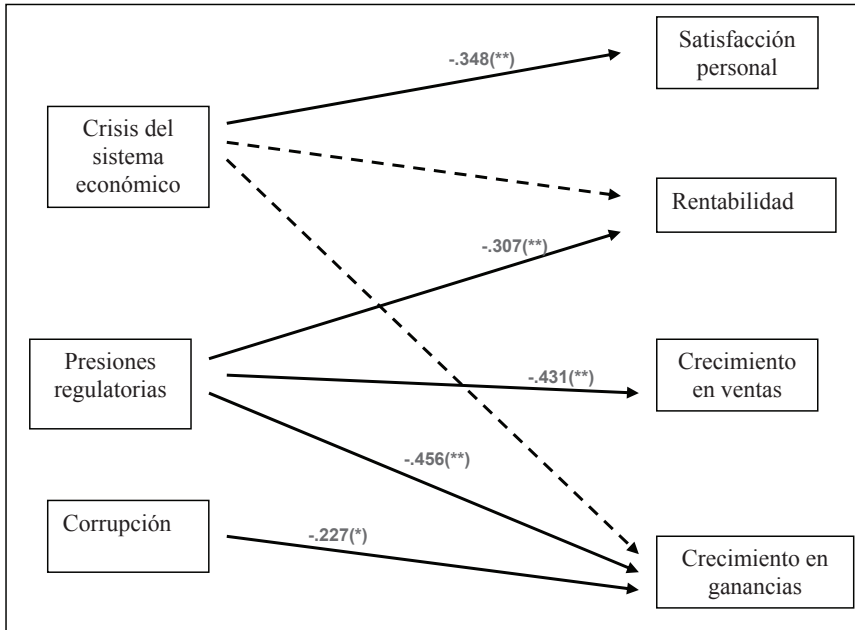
-.348(**)

Satisfacción personal

Crisis del sistema económico

Rentabilidad

-.307(**)

Presiones regulatorias

-.431(**)

Crecimiento en ventas

-.456(**)

Corrupción

-.227(*)

Crecimiento en ganancias